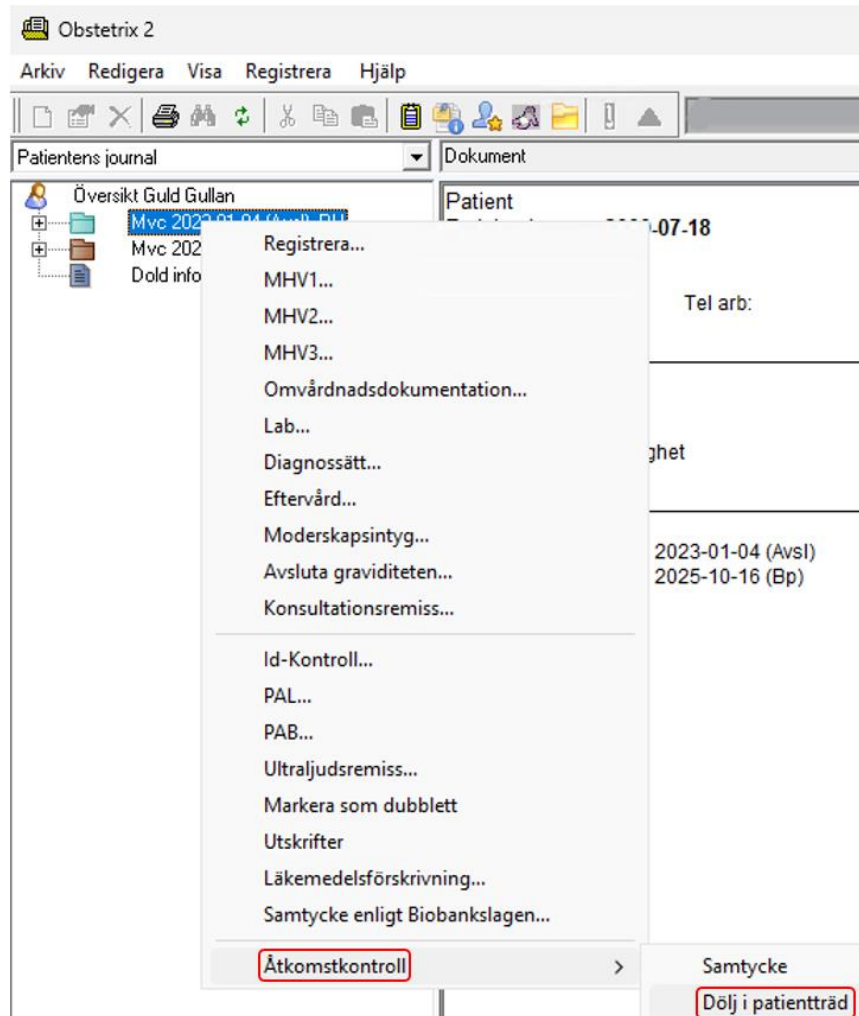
Obstetrix 2

Arkiv Redigera Visa Registrera Hjälp

Patientens journal

Dokument

Översikt Guld Gullan
Mvc 2023-01-04 (Avsl) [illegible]
Mvc 202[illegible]
Dold info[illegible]

Patient
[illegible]-07-18

Tel arb:

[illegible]ghet

2023-01-04 (Avsl)
2025-10-16 (Bp)

Registrera...
MHV1...
MHV2...
MHV3...
Omvårdnadsdokumentation...
Lab...
Diagnossätt...
Eftervård...
Moderskapsintyg...
Avsluta graviditeten...
Konsultationsremiss...

Id-Kontroll...
PAL...
PAB...
Ultraljudsremiss...
Markera som dubblett
Utskrifter
Läkemedelsförskrivning...
Samtycke enligt Biobankslagen...

Åtkomstkontroll

Samtycke
Dölj i patientträd